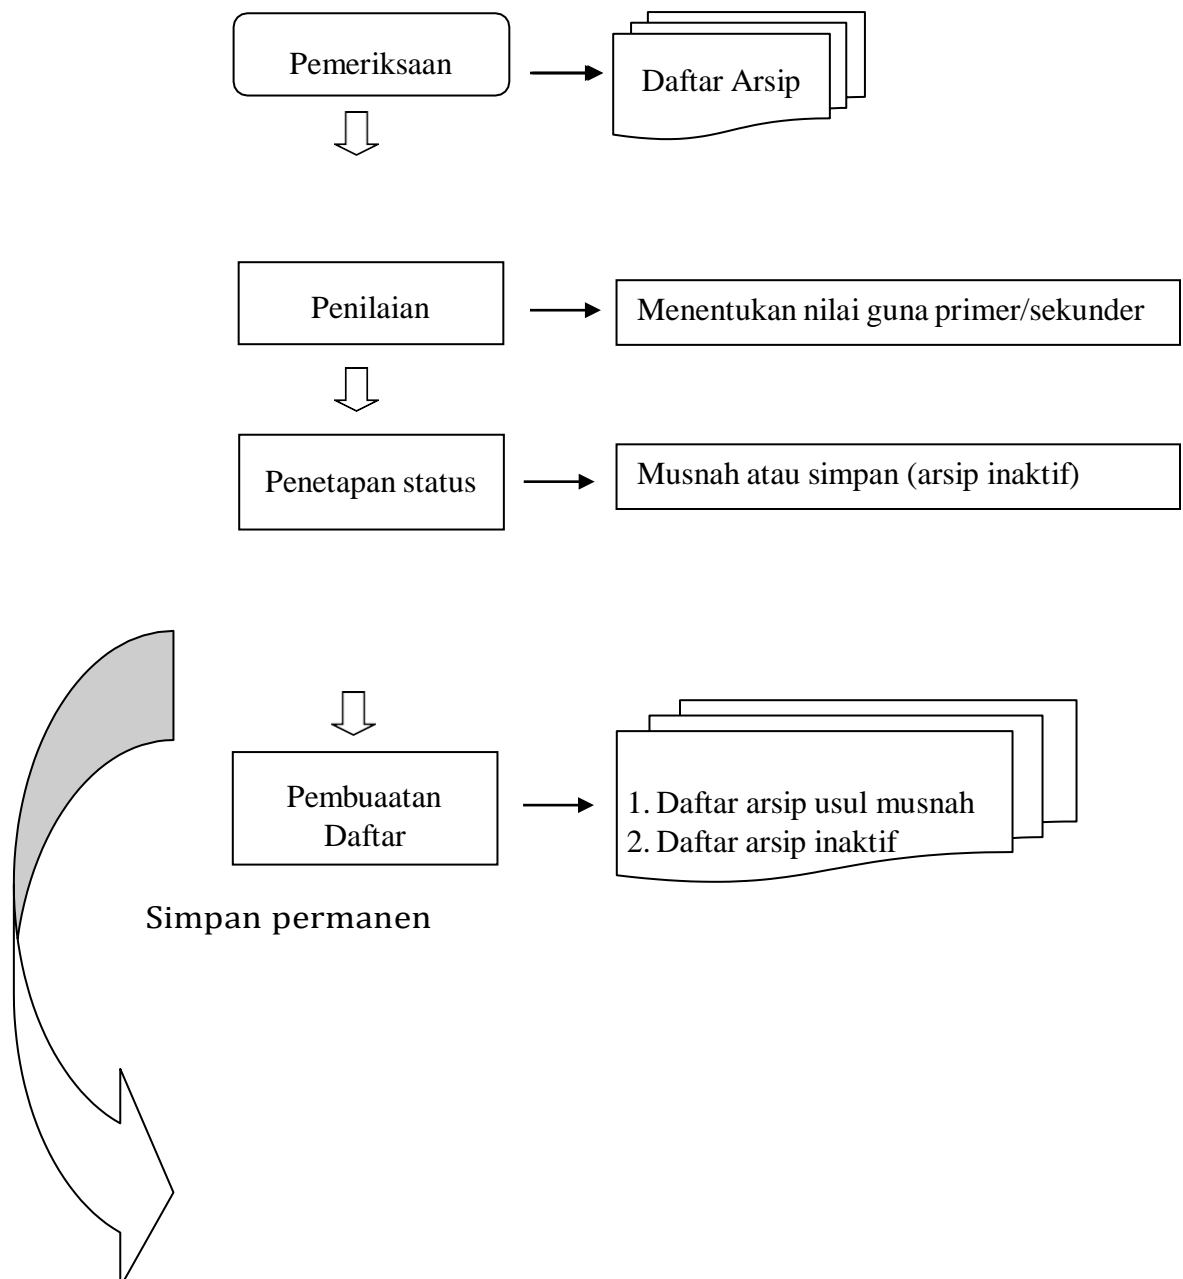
Pemeriksaan

Daftar Arsip

Penilaian

Menentukan nilai guna primer/sekunder

Penetapan status

Musnah atau simpan (arsip inaktif)

Pembuaatan Daftar

1. Daftar arsip usul musnah
2. Daftar arsip inaktif

Simpan permanen